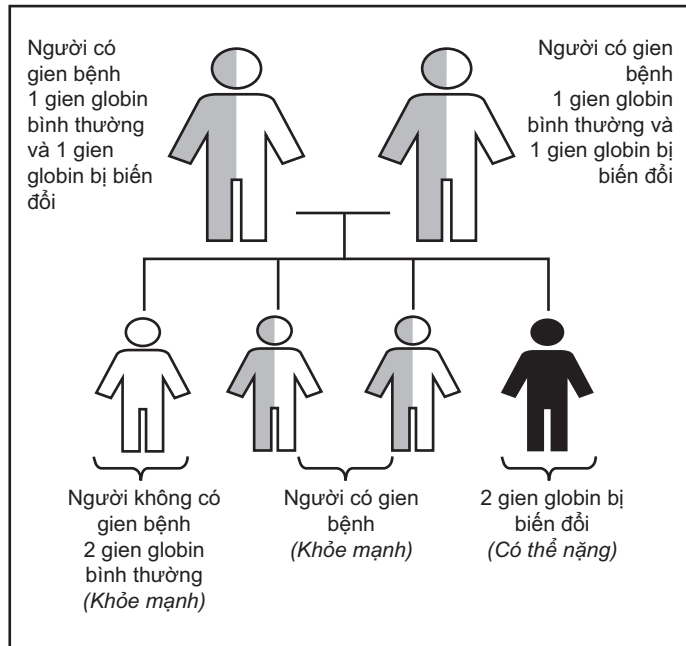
Người có gien bệnh 1 gien globin bình thường và 1 gien globin bị biến đổi

Người có gien bệnh 1 gien globin bình thường và 1 gien globin bị biến đổi

Người không có gien bệnh 2 gien globin bình thường *(Khỏe mạnh)*

Người có gien bệnh *(Khỏe mạnh)*

2 gien globin bị biến đổi *(Có thể nặng)*